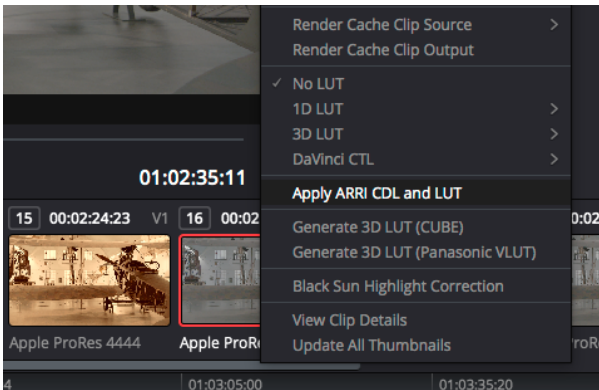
Render Cache Clip Source >
Render Cache Clip Output

✓ No LUT
1D LUT >
3D LUT >
DaVinci CTL >

Apply ARRI CDL and LUT

Generate 3D LUT (CUBE)
Generate 3D LUT (Panasonic VLUT)

Black Sun Highlight Correction

View Clip Details
Update All Thumbnails

01:02:35:11

15 00:02:24:23 V1 16 00:02

0:02

Apple ProRes 4444

Apple ProRe

roRe

01:03:05:00

01:03:35:20